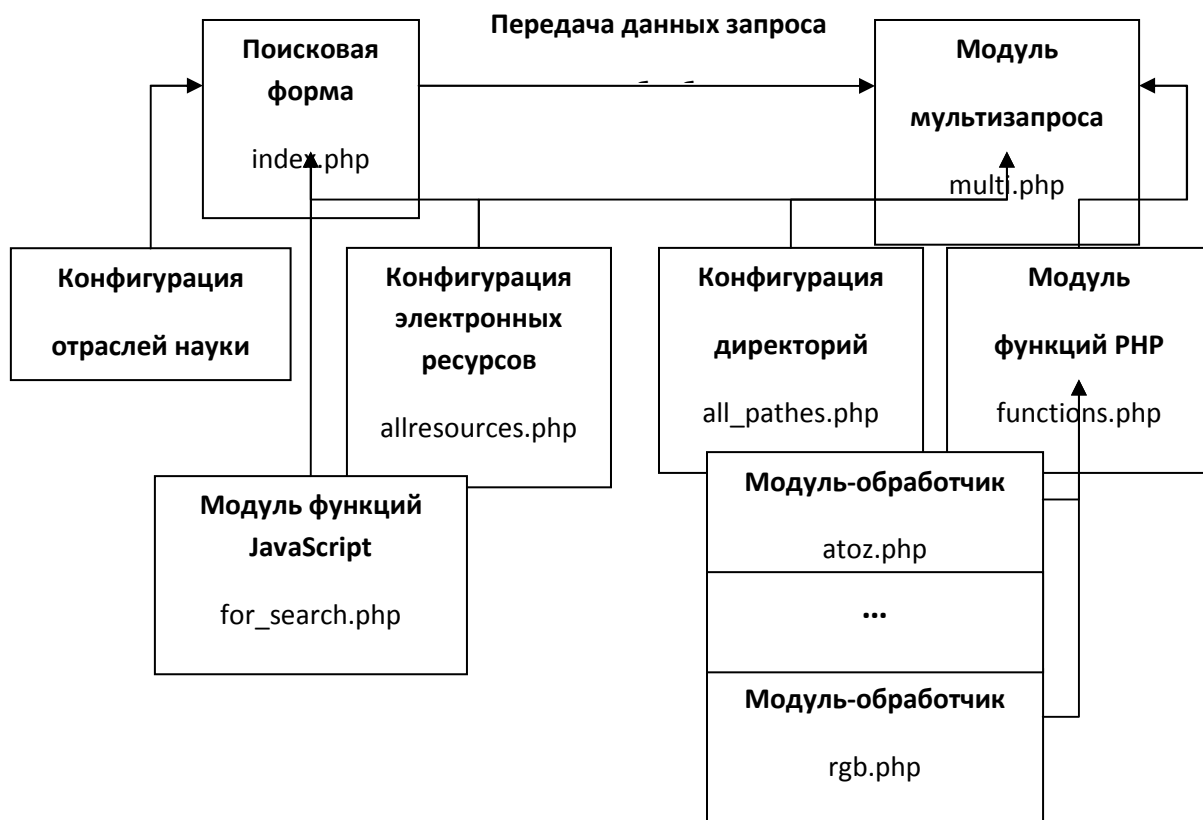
Передача данных запроса

Поисковая форма

index.php

Модуль мультизапроса

multi.php

Конфигурация отраслей науки

Конфигурация электронных ресурсов

allresources.php

Конфигурация директорий

all_pathes.php

Модуль функций PHP

functions.php

Модуль функций JavaScript

for_search.php

Модуль-обработчик

atoz.php

...

Модуль-обработчик

rgb.php